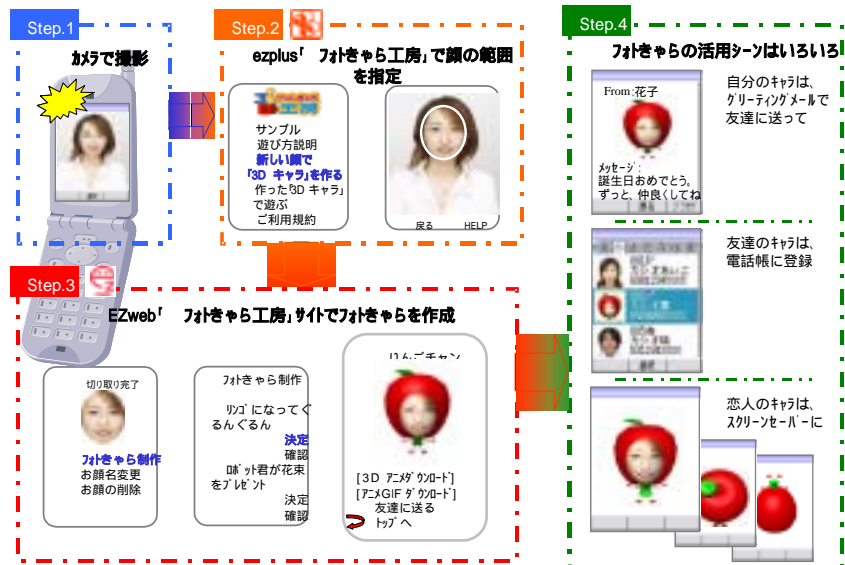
Step.1

カメラで撮影

Step.2

ezplus「 フォトきゃら工房」で顔の範囲を指定

サンプル
遊び方説明
新しい顔で
「3D キャラ」を作る
作った「3D キャラ」で遊ぶ
ご利用規約

戻る HELP

Step.3

EZweb「 フォトきゃら工房」サイトでフォトきゃらを作成

切り取り完了
フォトきゃら制作
お顔名変更
お顔の削除

フォトきゃら制作
リンゴになってぐるんぐるん
決定
確認
ロボット君が花束をプレゼント
決定
確認

りんごチャン
[3D アニメダウンロード]
[アニメGIF ダウンロード]
友達に送る
トップへ

Step.4

フォトきゃらの活用シーンはいろいろ

From:花子
メッセージ:
誕生日おめでとう。
ずっと、仲良くしてね

自分のキャラは、グリーティングメールで友達に送って

友達のキャラは、電話帳に登録

恋人のキャラは、スクリーンセーバーに